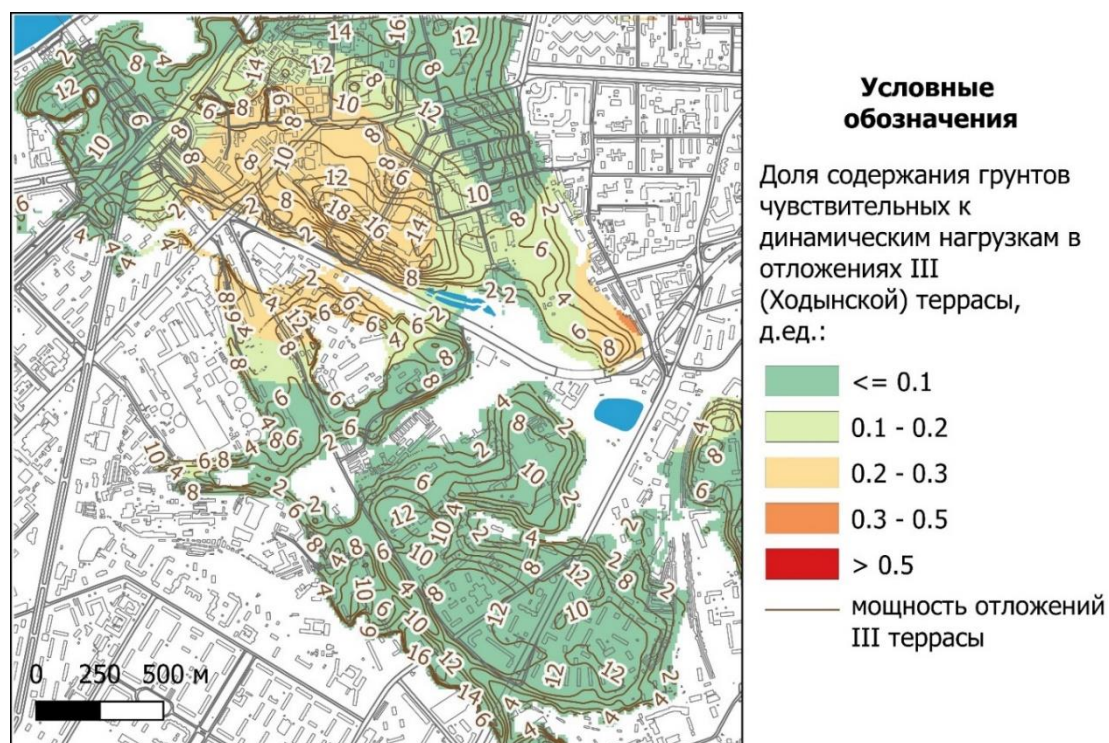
Условные обозначения

Доля содержания грунтов чувствительных к динамическим нагрузкам в отложениях III (Ходынской) террасы, д.ед.:

<= 0.1
0.1 - 0.2
0.2 - 0.3
0.3 - 0.5
> 0.5
мощность отложений III террасы

0 250 500 м

2 8 4 12 14 16 12 12 8 6 8 10 8 6 14 12 10 8 12 6 8 10 12 18 16 14 8 10 8 2 6 2 4 4 4 2 8 6 4 8 12 6 6 6 2 2 2 6 8 4 8 6 6 6 8 2 4 8 2 10 2 6 8 4 8 6 4 8 6 8 10 4 8 2 6 2 12 10 4 2 8 8 6 8 4 10 6 4 2 8 8 12 10 6 10 8 12 2 8 4 12 2 16 12 14 6 12 12 4 4 2 2 4 8 6